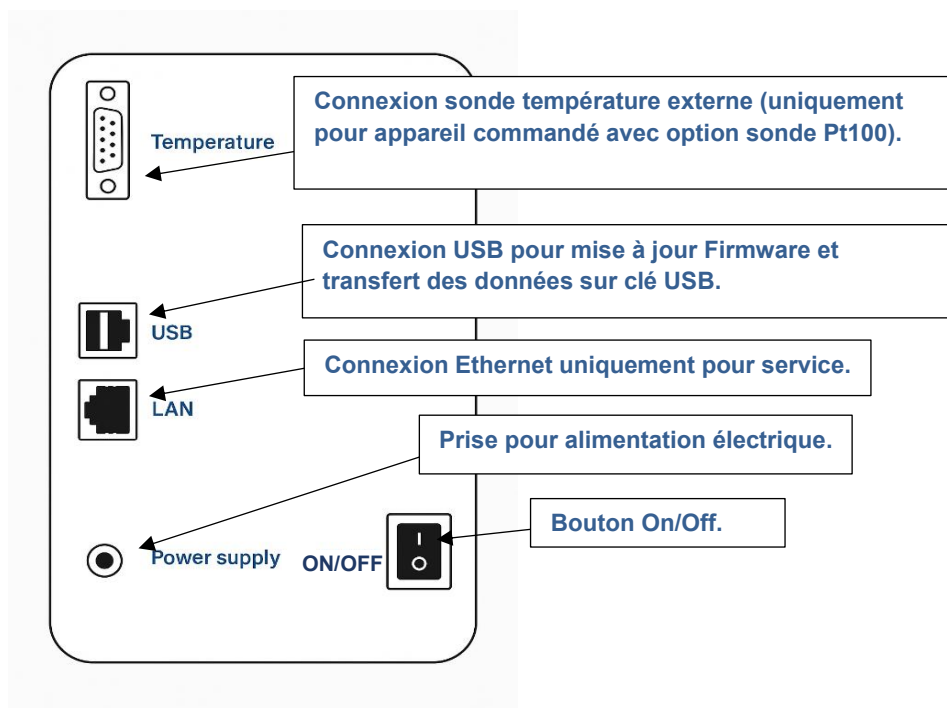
Temperature

Connexion sonde température externe (uniquement pour appareil commandé avec option sonde Pt100).

Connexion USB pour mise à jour Firmware et transfert des données sur clé USB.

USB

Connexion Ethernet uniquement pour service.

LAN

Prise pour alimentation électrique.

Bouton On/Off.

Power supply

ON/OFF

I

O